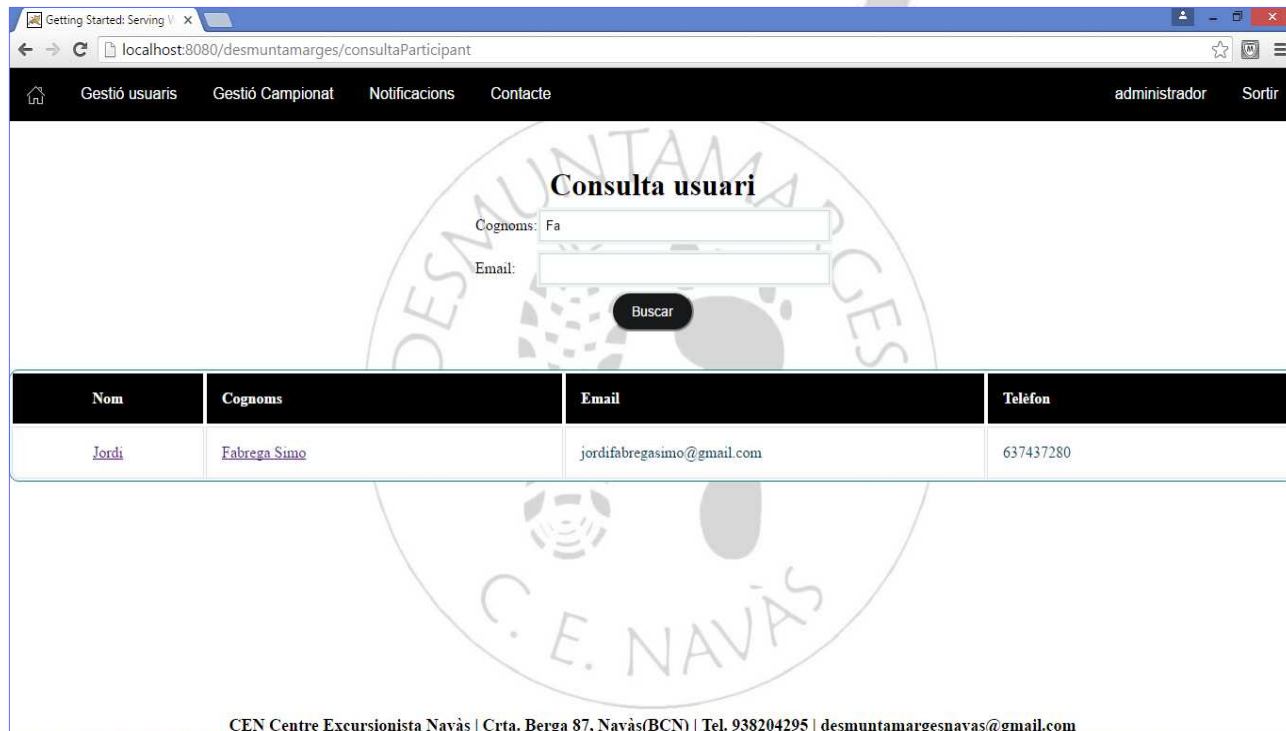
Getting Started: Serving V ×

localhost:8080/desmuntamarges/consultaParticipant

Gestió usuaris Gestió Campionat Notificacions Contacte administrador Sortir

DESMUNTAMARGES

Consulta usuari

Cognoms: Fa

Email:

Buscar

| Nom | Cognoms | Email | Telèfon |
|---|---|---|---|
| Jordi | Fabrega Simo | jordifabregasimo@gmail.com | 637437280 |

C. E. NAVÀS

CEN Centre Excursionista Navàs | Crta. Berga 87, Navàs(BCN) | Tel. 938204295 | desmuntamargesnavas@gmail.com